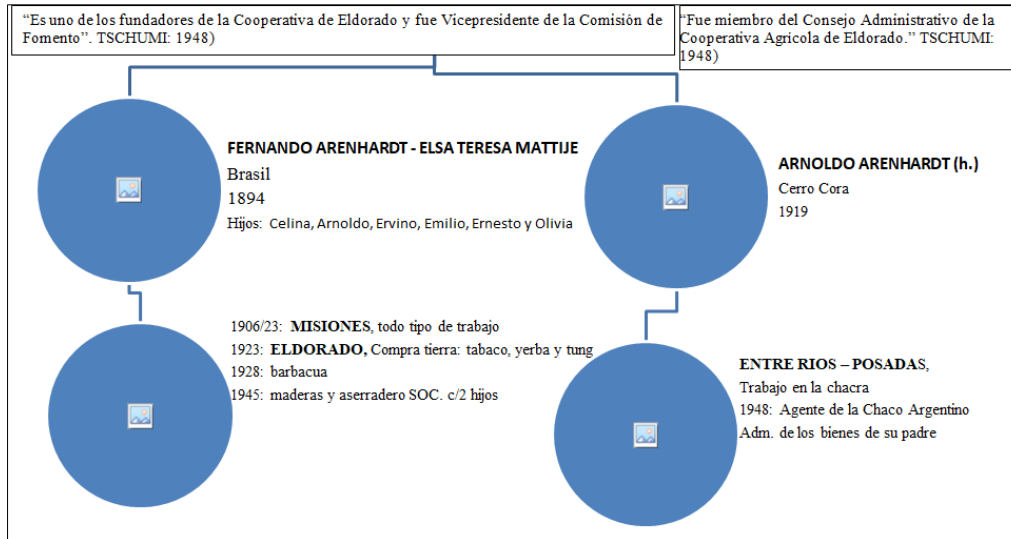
"Es uno de los fundadores de la Cooperativa de Eldorado y fue Vicepresidente de la Comisión de Fomento". TSCHUMI: 1948)

"Fue miembro del Consejo Administrativo de la Cooperativa Agricola de Eldorado." TSCHUMI: 1948)

FERNANDO ARENHARDT - ELSA TERESA MATTIJE
Brasil
1894
Hijos: Celina, Arnoldo, Ervino, Emilio, Ernesto y Olivia

ARNOLDO ARENHARDT (h.)
Cerro Cora
1919

1906/23: MISIONES, todo tipo de trabajo
1923: ELDORADO, Compra tierra: tabaco, yerba y tung
1928: barbacua
1945: maderas y aserradero SOC. c/2 hijos

ENTRE RIOS – POSADAS,
Trabajo en la chacra
1948: Agente de la Chaco Argentino
Adm. de los bienes de su padre